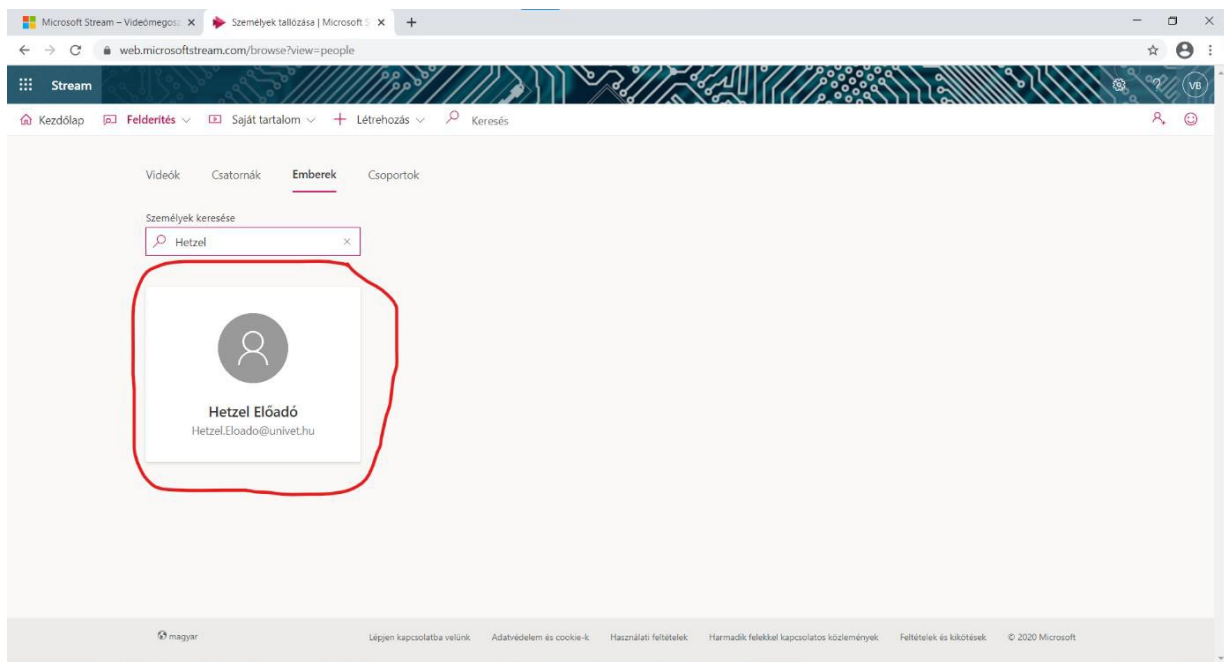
Microsoft Stream – Videómegos ×
Személyek tallózása | Microsoft S ×
+

web.microsoftstream.com/browse?view=people

Stream

VB

Kezdőlap Felderítés Saját tartalom Létrehozás Keresés

Videók Csatornák Emberek Csoportok

Személyek keresése

Hetzel

Hetzel Előadó
Hetzel.Eloado@univet.hu

magyar

Lépjen kapcsolatba velünk Adatvédelem és cookie-k Használati feltételek Harmadik felekkel kapcsolatos közlemények Feltételek és kikötések © 2020 Microsoft